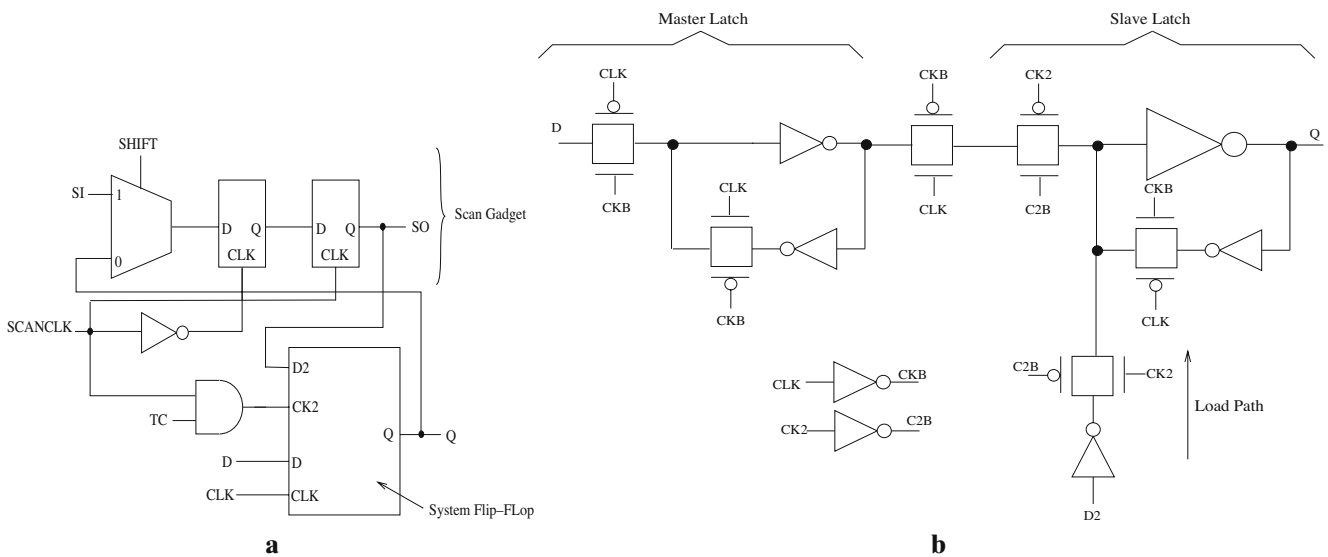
SHIFT
SI
1
0
D Q
CLK
D Q
CLK
SO
Scan Gadget
SCANCLK
D2
TC
CK2
Q
Q
D
D
CLK
CLK
System Flip–FLop
a

Master Latch
Slave Latch
CLK
D
CKB
CLK
CKB
CKB
CLK
CK2
C2B
Q
CKB
CLK
CLK
CKB
CK2
C2B
C2B
CK2
Load Path
D2
b